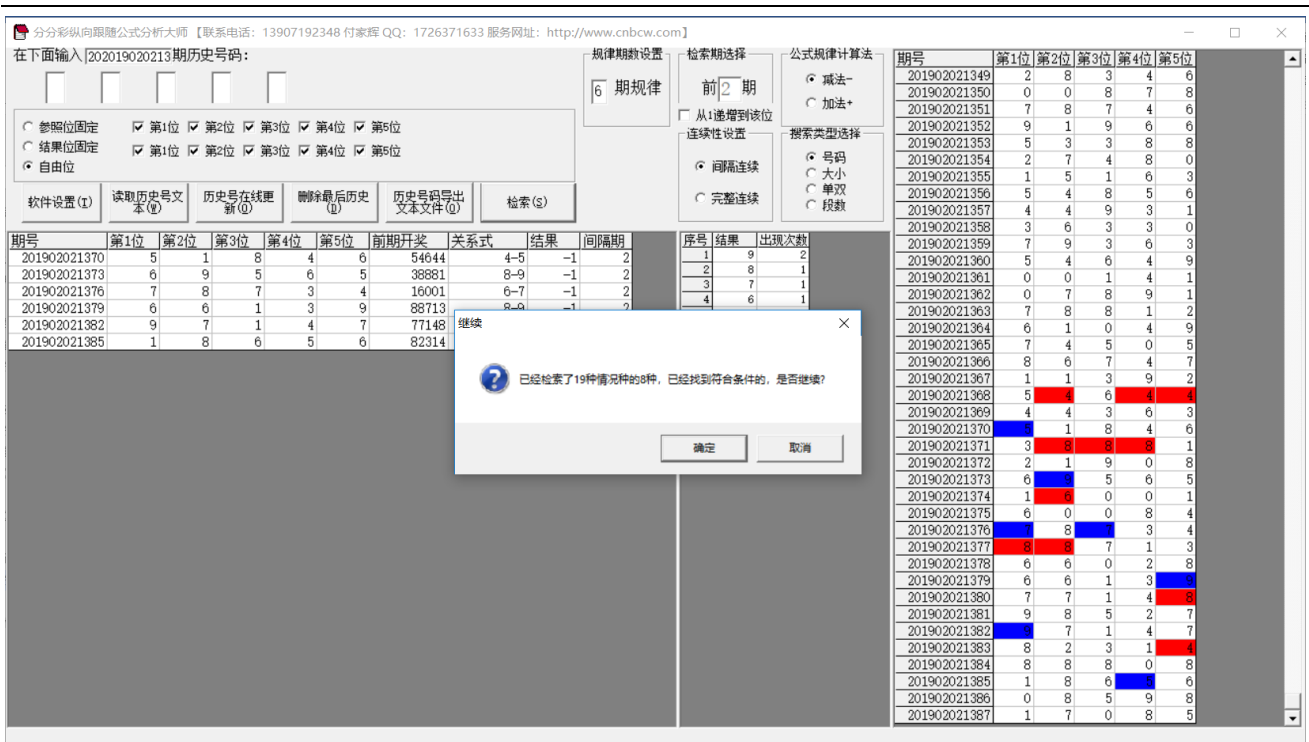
分分彩纵向跟随公式分析大师【联系电话：13907192348 付家辉 QQ：1726371633 服务网址：http://www.cnbcw.com】

在下面输入 202019020213 期历史号码：

规律期数设置
6 期规律

检索期选择
前 2 期
从1递增到该位

公式规律计算法
减法-
加法+

参照位固定
结果位固定
自由位
第1位 第2位 第3位 第4位 第5位
第1位 第2位 第3位 第4位 第5位

连续性设置
间隔连续
完整连续

搜索类型选择
号码
大小
单双
段数

软件设置(I) 读取历史号文本(W) 历史号在线更新(Q) 删除最后历史(D) 历史号码导出文本文件(O) 检索(S)

| 期号 | 第1位 | 第2位 | 第3位 | 第4位 | 第5位 | 前期开奖 | 关系式 | 结果 | 间隔期 |
|---|---|---|---|---|---|---|---|---|---|
| 201902021370 | 5 | 1 | 8 | 4 | 6 | 54644 | 4-5 | -1 | 2 |
| 201902021373 | 6 | 9 | 5 | 6 | 5 | 38881 | 8-9 | -1 | 2 |
| 201902021376 | 7 | 8 | 7 | 3 | 4 | 16001 | 6-7 | -1 | 2 |
| 201902021379 | 6 | 6 | 1 | 3 | 9 | 88713 | 8-9 | -1 | 2 |
| 201902021382 | 9 | 7 | 1 | 4 | 7 | 77148 | | | |
| 201902021385 | 1 | 8 | 6 | 5 | 6 | 82314 | | | |

| 序号 | 结果 | 出现次数 |
|---|---|---|
| 1 | 9 | 2 |
| 2 | 8 | 1 |
| 3 | 7 | 1 |
| 4 | 6 | 1 |

继续
已经检索了19种情况种的8种，已经找到符合条件的，是否继续?
确定 取消

| 期号 | 第1位 | 第2位 | 第3位 | 第4位 | 第5位 |
|---|---|---|---|---|---|
| 201902021349 | 2 | 8 | 3 | 4 | 6 |
| 201902021350 | 0 | 0 | 8 | 7 | 8 |
| 201902021351 | 7 | 8 | 7 | 4 | 6 |
| 201902021352 | 9 | 1 | 9 | 6 | 6 |
| 201902021353 | 5 | 3 | 3 | 8 | 8 |
| 201902021354 | 2 | 7 | 4 | 8 | 0 |
| 201902021355 | 1 | 5 | 1 | 6 | 3 |
| 201902021356 | 5 | 4 | 8 | 5 | 6 |
| 201902021357 | 4 | 4 | 9 | 3 | 1 |
| 201902021358 | 3 | 6 | 3 | 3 | 0 |
| 201902021359 | 7 | 9 | 3 | 6 | 3 |
| 201902021360 | 5 | 4 | 6 | 4 | 9 |
| 201902021361 | 0 | 0 | 1 | 4 | 1 |
| 201902021362 | 0 | 7 | 8 | 9 | 1 |
| 201902021363 | 7 | 8 | 8 | 1 | 2 |
| 201902021364 | 6 | 1 | 0 | 4 | 9 |
| 201902021365 | 7 | 4 | 5 | 0 | 5 |
| 201902021366 | 8 | 6 | 7 | 4 | 7 |
| 201902021367 | 1 | 1 | 3 | 9 | 2 |
| 201902021368 | 5 | 4 | 6 | 4 | 4 |
| 201902021369 | 4 | 4 | 3 | 6 | 3 |
| 201902021370 | 5 | 1 | 8 | 4 | 6 |
| 201902021371 | 3 | 8 | 8 | 8 | 1 |
| 201902021372 | 2 | 1 | 9 | 0 | 8 |
| 201902021373 | 6 | 9 | 5 | 6 | 5 |
| 201902021374 | 1 | 6 | 0 | 0 | 1 |
| 201902021375 | 6 | 0 | 0 | 8 | 4 |
| 201902021376 | 7 | 8 | 7 | 3 | 4 |
| 201902021377 | 8 | 8 | 7 | 1 | 3 |
| 201902021378 | 6 | 6 | 0 | 2 | 8 |
| 201902021379 | 6 | 6 | 1 | 3 | 9 |
| 201902021380 | 7 | 7 | 1 | 4 | 8 |
| 201902021381 | 9 | 8 | 5 | 2 | 7 |
| 201902021382 | 9 | 7 | 1 | 4 | 7 |
| 201902021383 | 8 | 2 | 3 | 1 | 4 |
| 201902021384 | 8 | 8 | 8 | 0 | 8 |
| 201902021385 | 1 | 8 | 6 | 5 | 6 |
| 201902021386 | 0 | 8 | 5 | 9 | 8 |
| 201902021387 | 1 | 7 | 0 | 8 | 5 |